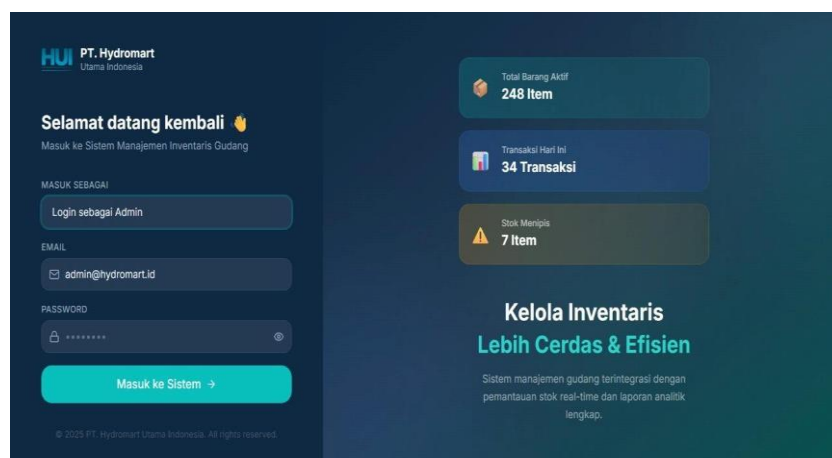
HUI PT. Hydromart
Utama Indonesia

Selamat datang kembali 👋
Masuk ke Sistem Manajemen Inventaris Gudang

MASUK SEBAGAI
Login sebagai Admin

EMAIL
admin@hydromart.id

PASSWORD
••••••••

Masuk ke Sistem →

© 2025 PT. Hydromart Utama Indonesia. All rights reserved.

Total Barang Aktif
248 Item

Transaksi Hari Ini
34 Transaksi

Stok Menipis
7 Item

Kelola Inventaris
Lebih Cerdas & Efisien

Sistem manajemen gudang terintegrasi dengan pemantauan stok real-time dan laporan analitik lengkap.